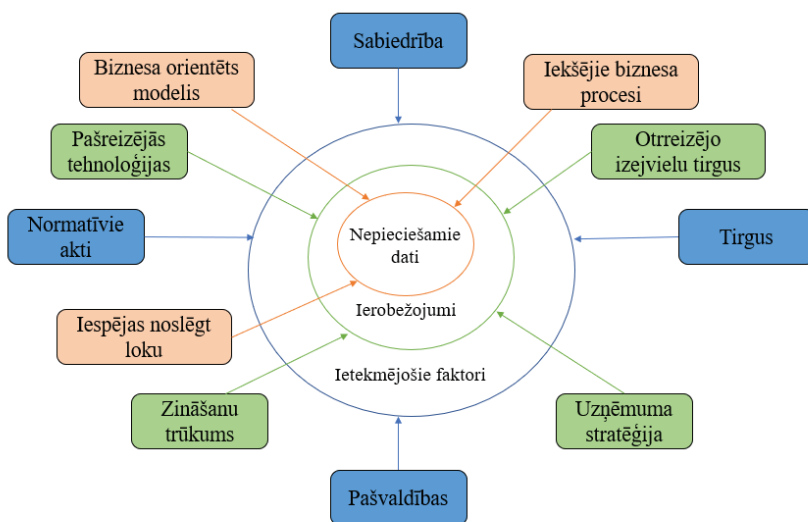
Sabiedrība

Biznesa orientēts modelis

Iekšējie biznesa procesi

Pašreizējās tehnoloģijas

Otrreizējo izejvielu tirgus

Normatīvie akti

Nepieciešamie dati

Tirgus

Ierobežojumi

Iespējas noslēgt loku

Ietekmējošie faktori

Zināšanu trūkums

Uzņēmuma stratēģija

Pašvaldības